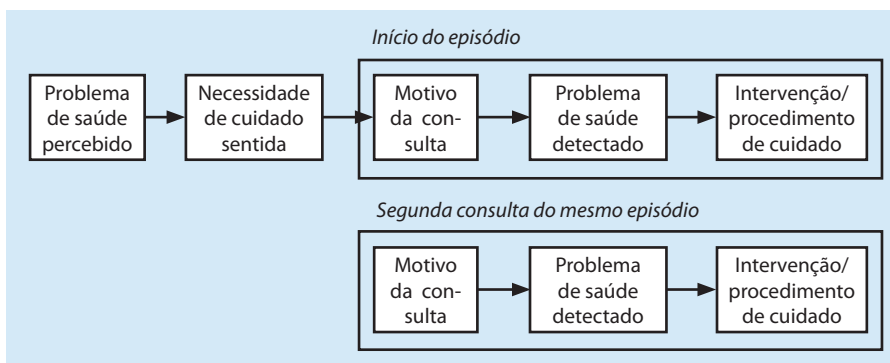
Início do episódio

Problema de saúde percebido

Necessidade de cuidado sentida

Motivo da consulta

Problema de saúde detectado

Intervenção/ procedimento de cuidado

Segunda consulta do mesmo episódio

Motivo da consulta

Problema de saúde detectado

Intervenção/ procedimento de cuidado